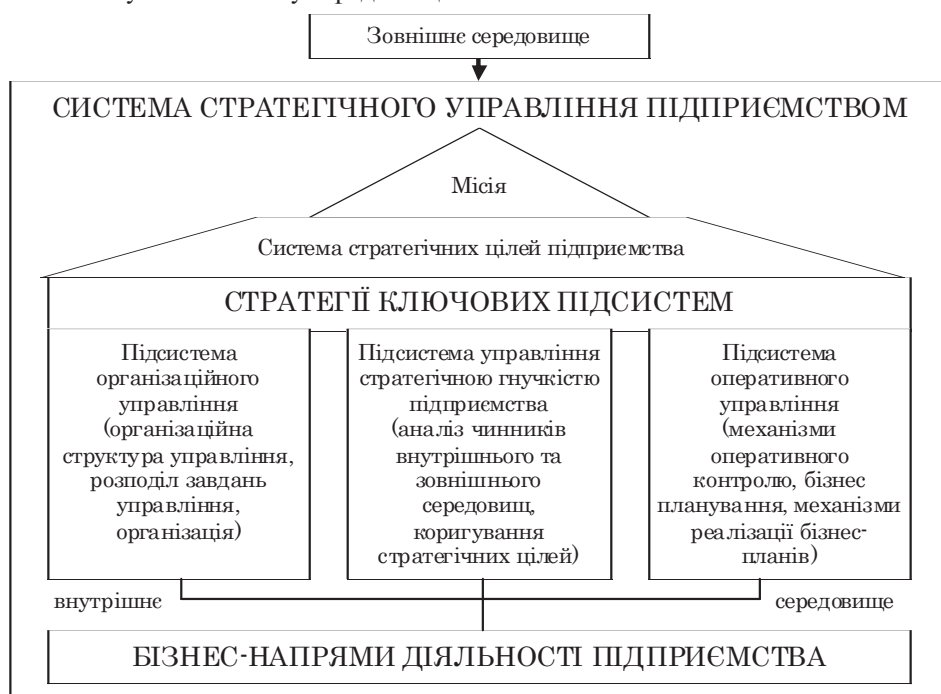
Зовнішнє середовище

СИСТЕМА СТРАТЕГІЧНОГО УПРАВЛІННЯ ПІДПРИЄМСТВОМ

Місія

Система стратегічних цілей підприємства

СТРАТЕГІЇ КЛЮЧОВИХ ПІДСИСТЕМ

Підсистема організаційного управління (організаційна структура управління, розподіл завдань управління, організація)

Підсистема управління стратегічною гнучкістю підприємства (аналіз чинників внутрішнього та зовнішнього середовищ, коригування стратегічних цілей)

Підсистема оперативного управління (механізми оперативного контролю, бізнес планування, механізми реалізації бізнес-планів)

внутрішнє

середовище

БІЗНЕС-НАПРЯМИ ДІЯЛЬНОСТІ ПІДПРИЄМСТВА